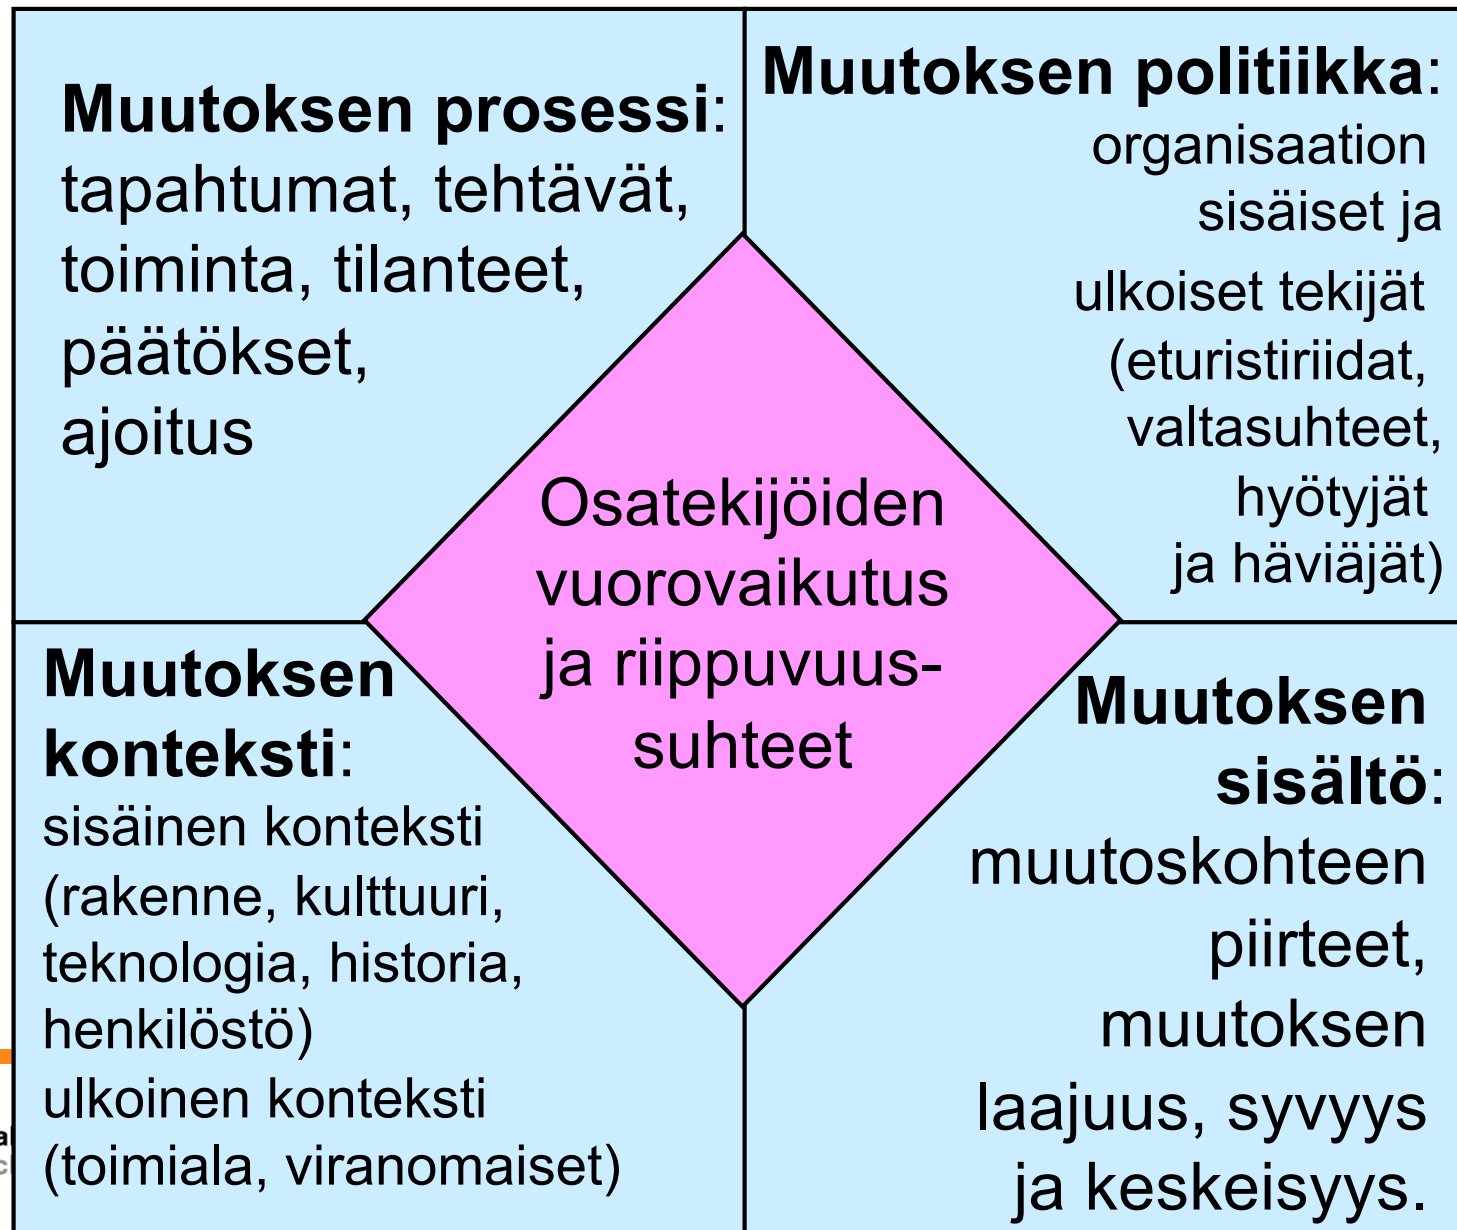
**Muutoksen prosessi**: tapahtumat, tehtävät, toiminta, tilanteet, päätökset, ajoitus

**Muutoksen politiikka**: organisaation sisäiset ja ulkoiset tekijät (eturistiriidat, valtasuhteet, hyötyjät ja häviäjät)

Osatekijöiden vuorovaikutus ja riippuvuus-suhteet

**Muutoksen konteksti**: sisäinen konteksti (rakenne, kulttuuri, teknologia, historia, henkilöstö) ulkoinen konteksti (toimiala, viranomaiset)

**Muutoksen sisältö**: muutoskohteen piirteet, muutoksen laajuus, syvyys ja keskeisyys.